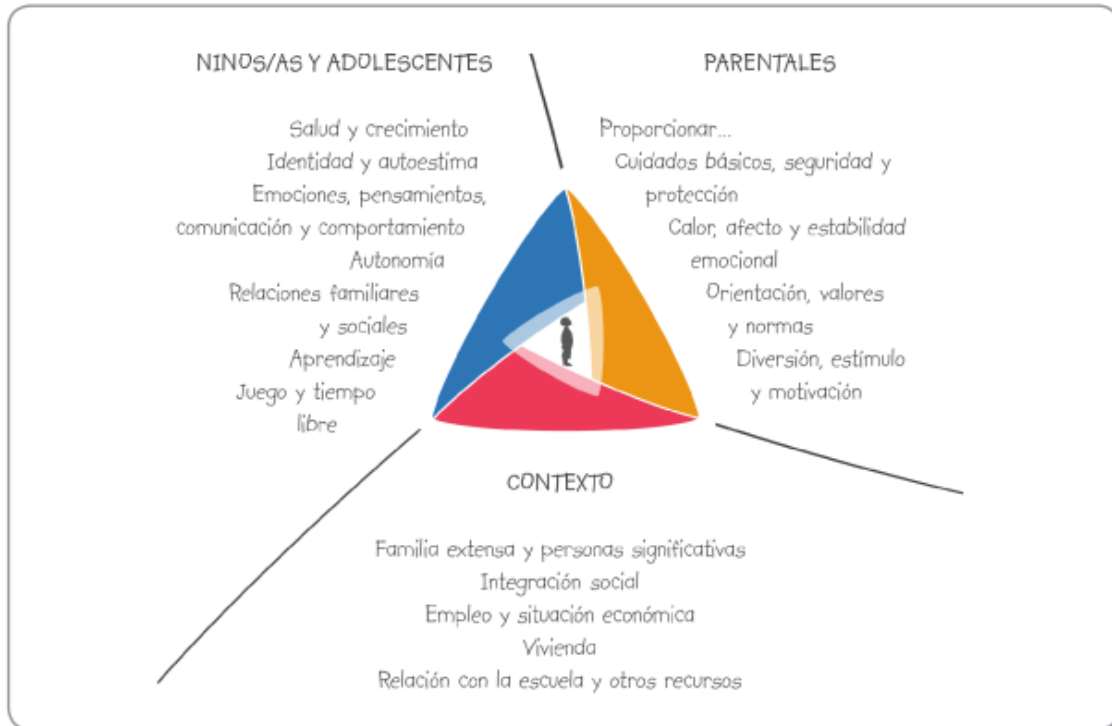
NINOS/AS Y ADOLESCENTES

Salud y crecimiento
Identidad y autoestima
Emociones, pensamientos, comunicación y comportamiento
Autonomía
Relaciones familiares y sociales
Aprendizaje
Juego y tiempo libre

PARENTALES

Proporcionar...
Cuidados básicos, seguridad y protección
Calor, afecto y estabilidad emocional
Orientación, valores y normas
Diversión, estímulo y motivación

CONTEXTO

Familia extensa y personas significativas
Integración social
Empleo y situación económica
Vivienda
Relación con la escuela y otros recursos